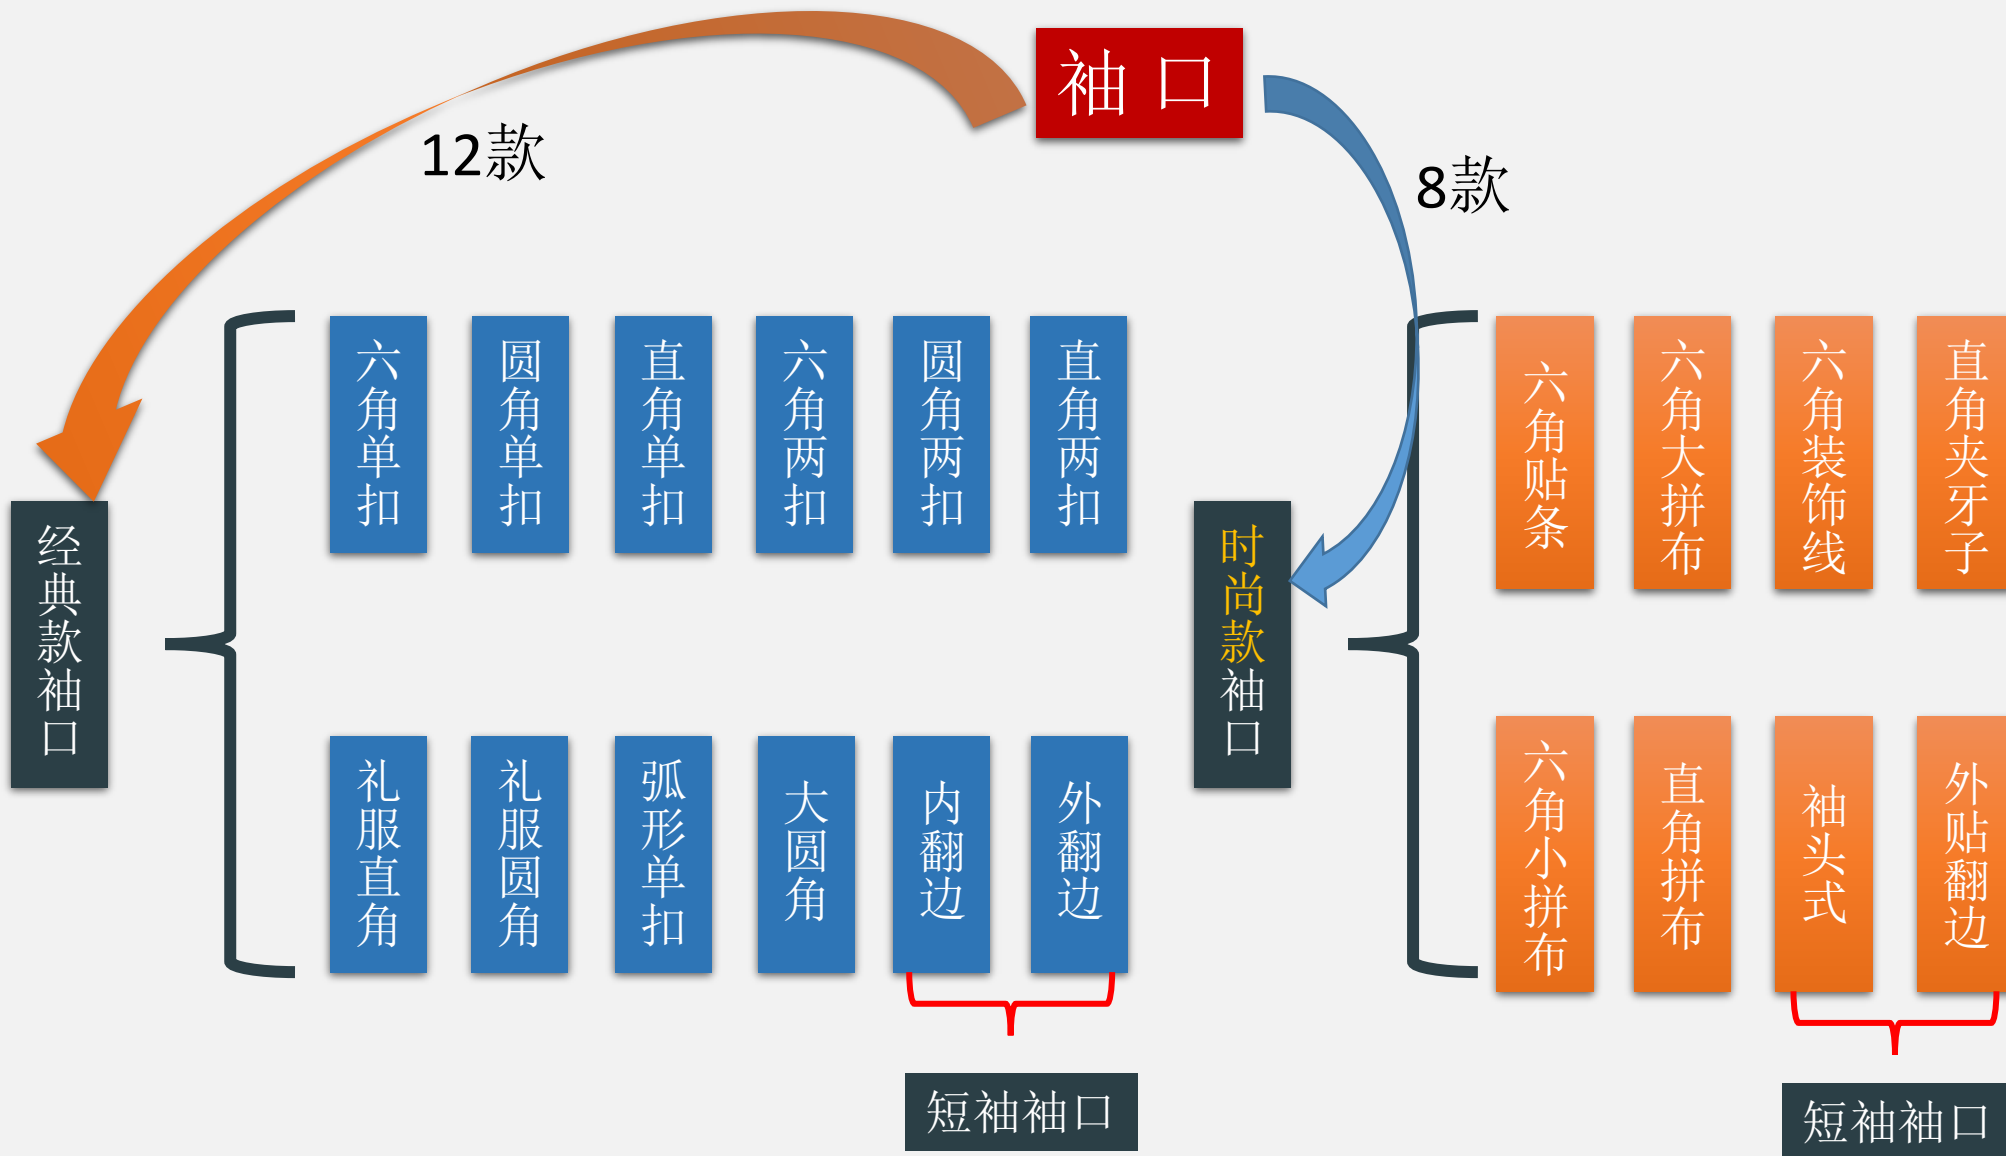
袖 口

12款

8款

经典款袖口

六角单扣

圆角单扣

直角单扣

六角两扣

圆角两扣

直角两扣

礼服直角

礼服圆角

弧形单扣

大圆角

内翻边

外翻边

短袖袖口

时尚款袖口

六角贴条

六角大拼布

六角装饰线

直角夹牙子

六角小拼布

直角拼布

袖头式

外贴翻边

短袖袖口